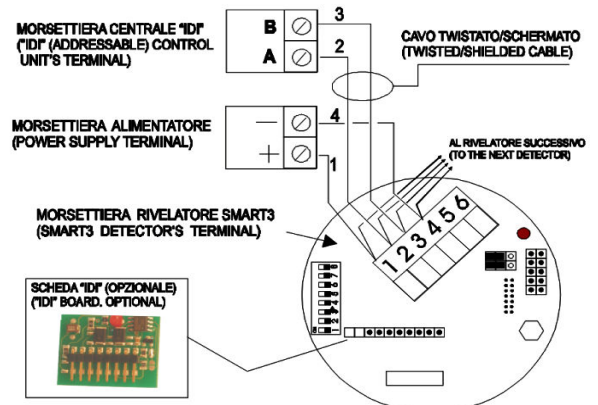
MORSETTIERA CENTRALE "IDI"
("IDI" (ADDRESSABLE) CONTROL UNIT'S TERMINAL)

B
A
3
2

CAVO TWISTATO/SCHERMATO
(TWISTED/SHIELDED CABLE)

MORSETTIERA ALIMENTATORE
(POWER SUPPLY TERMINAL)

—
+
4
1

AL RIVELATORE SUCCESSIVO
(TO THE NEXT DETECTOR)

MORSETTIERA RIVELATORE SMART3
(SMART3 DETECTOR'S TERMINAL)

1 2 3 4 5 6

SCHEDA "IDI" (OPZIONALE)
("IDI" BOARD. OPTIONAL)